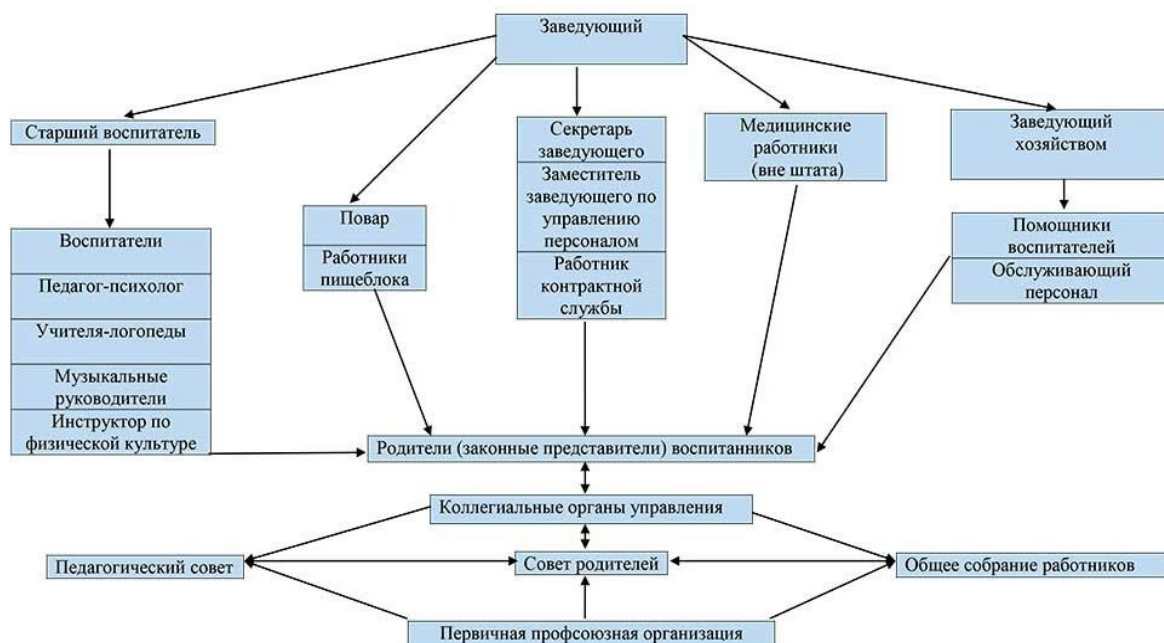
Заведующий

Старший воспитатель

Воспитатели

Педагог-психолог

Учителя-логопеды

Музыкальные руководители

Инструктор по физической культуре

Повар

Работники пищеблока

Секретарь заведующего

Заместитель заведующего по управлению персоналом

Работник контрактной службы

Медицинские работники (вне штата)

Заведующий хозяйством

Помощники воспитателей

Обслуживающий персонал

Родители (законные представители) воспитанников

Коллегиальные органы управления

Педагогический совет

Совет родителей

Общее собрание работников

Первичная профсоюзная организация